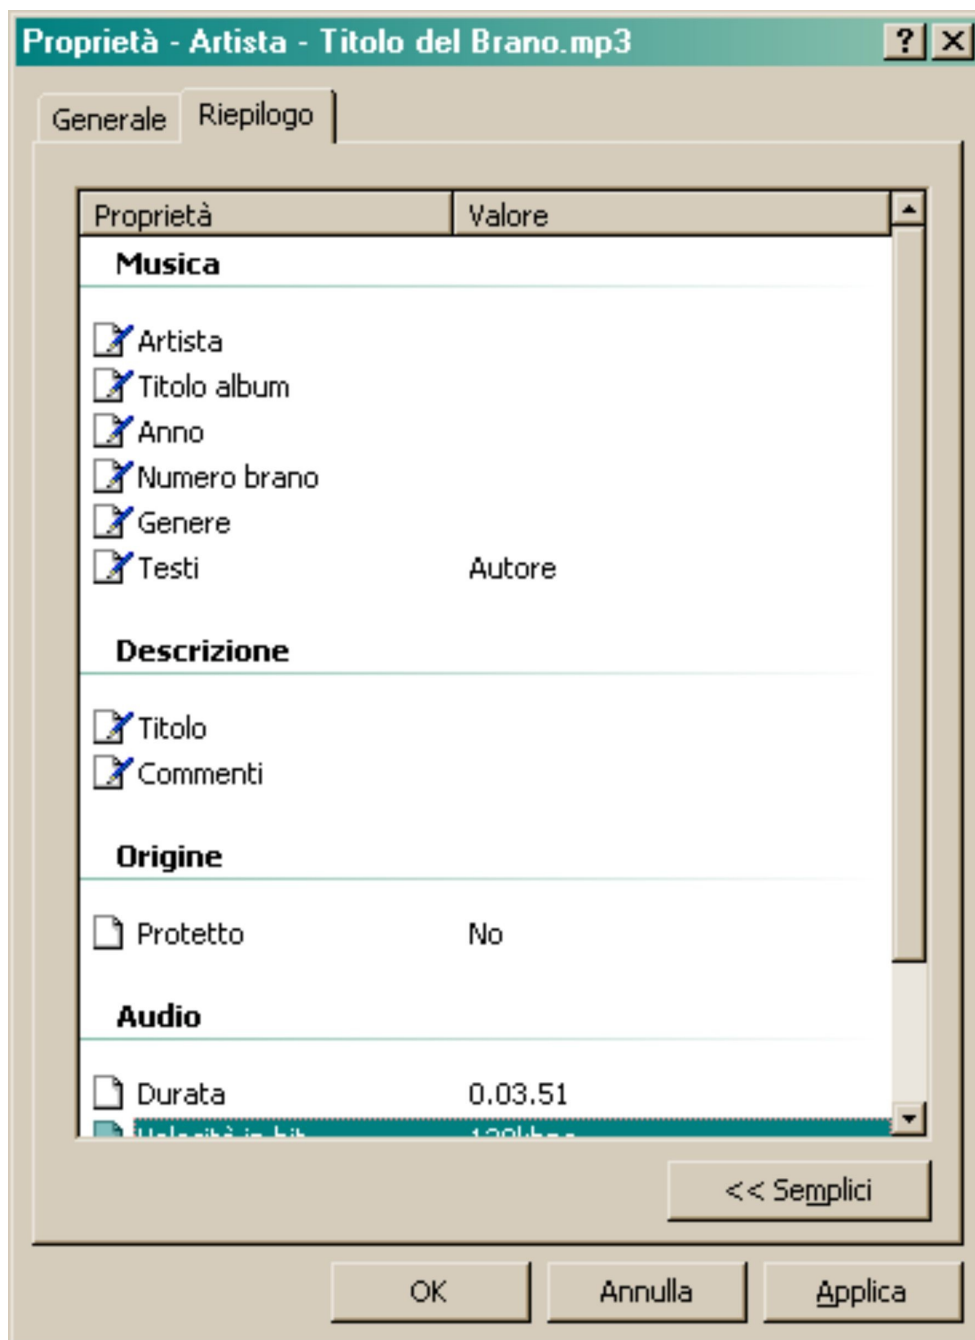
Proprietà - Artista - Titolo del Brano.mp3

?

Generale

Riepilogo

| Proprietà | Valore |
|---|---|
| **Musica** | |
| Artista | |
| Titolo album | |
| Anno | |
| Numero brano | |
| Genere | |
| Testi | Autore |
| **Descrizione** | |
| Titolo | |
| Commenti | |
| **Origine** | |
| Protetto | No |
| **Audio** | |
| Durata | 0.03.51 |
| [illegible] | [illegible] |

<< Semplici

OK

Annulla

Applica